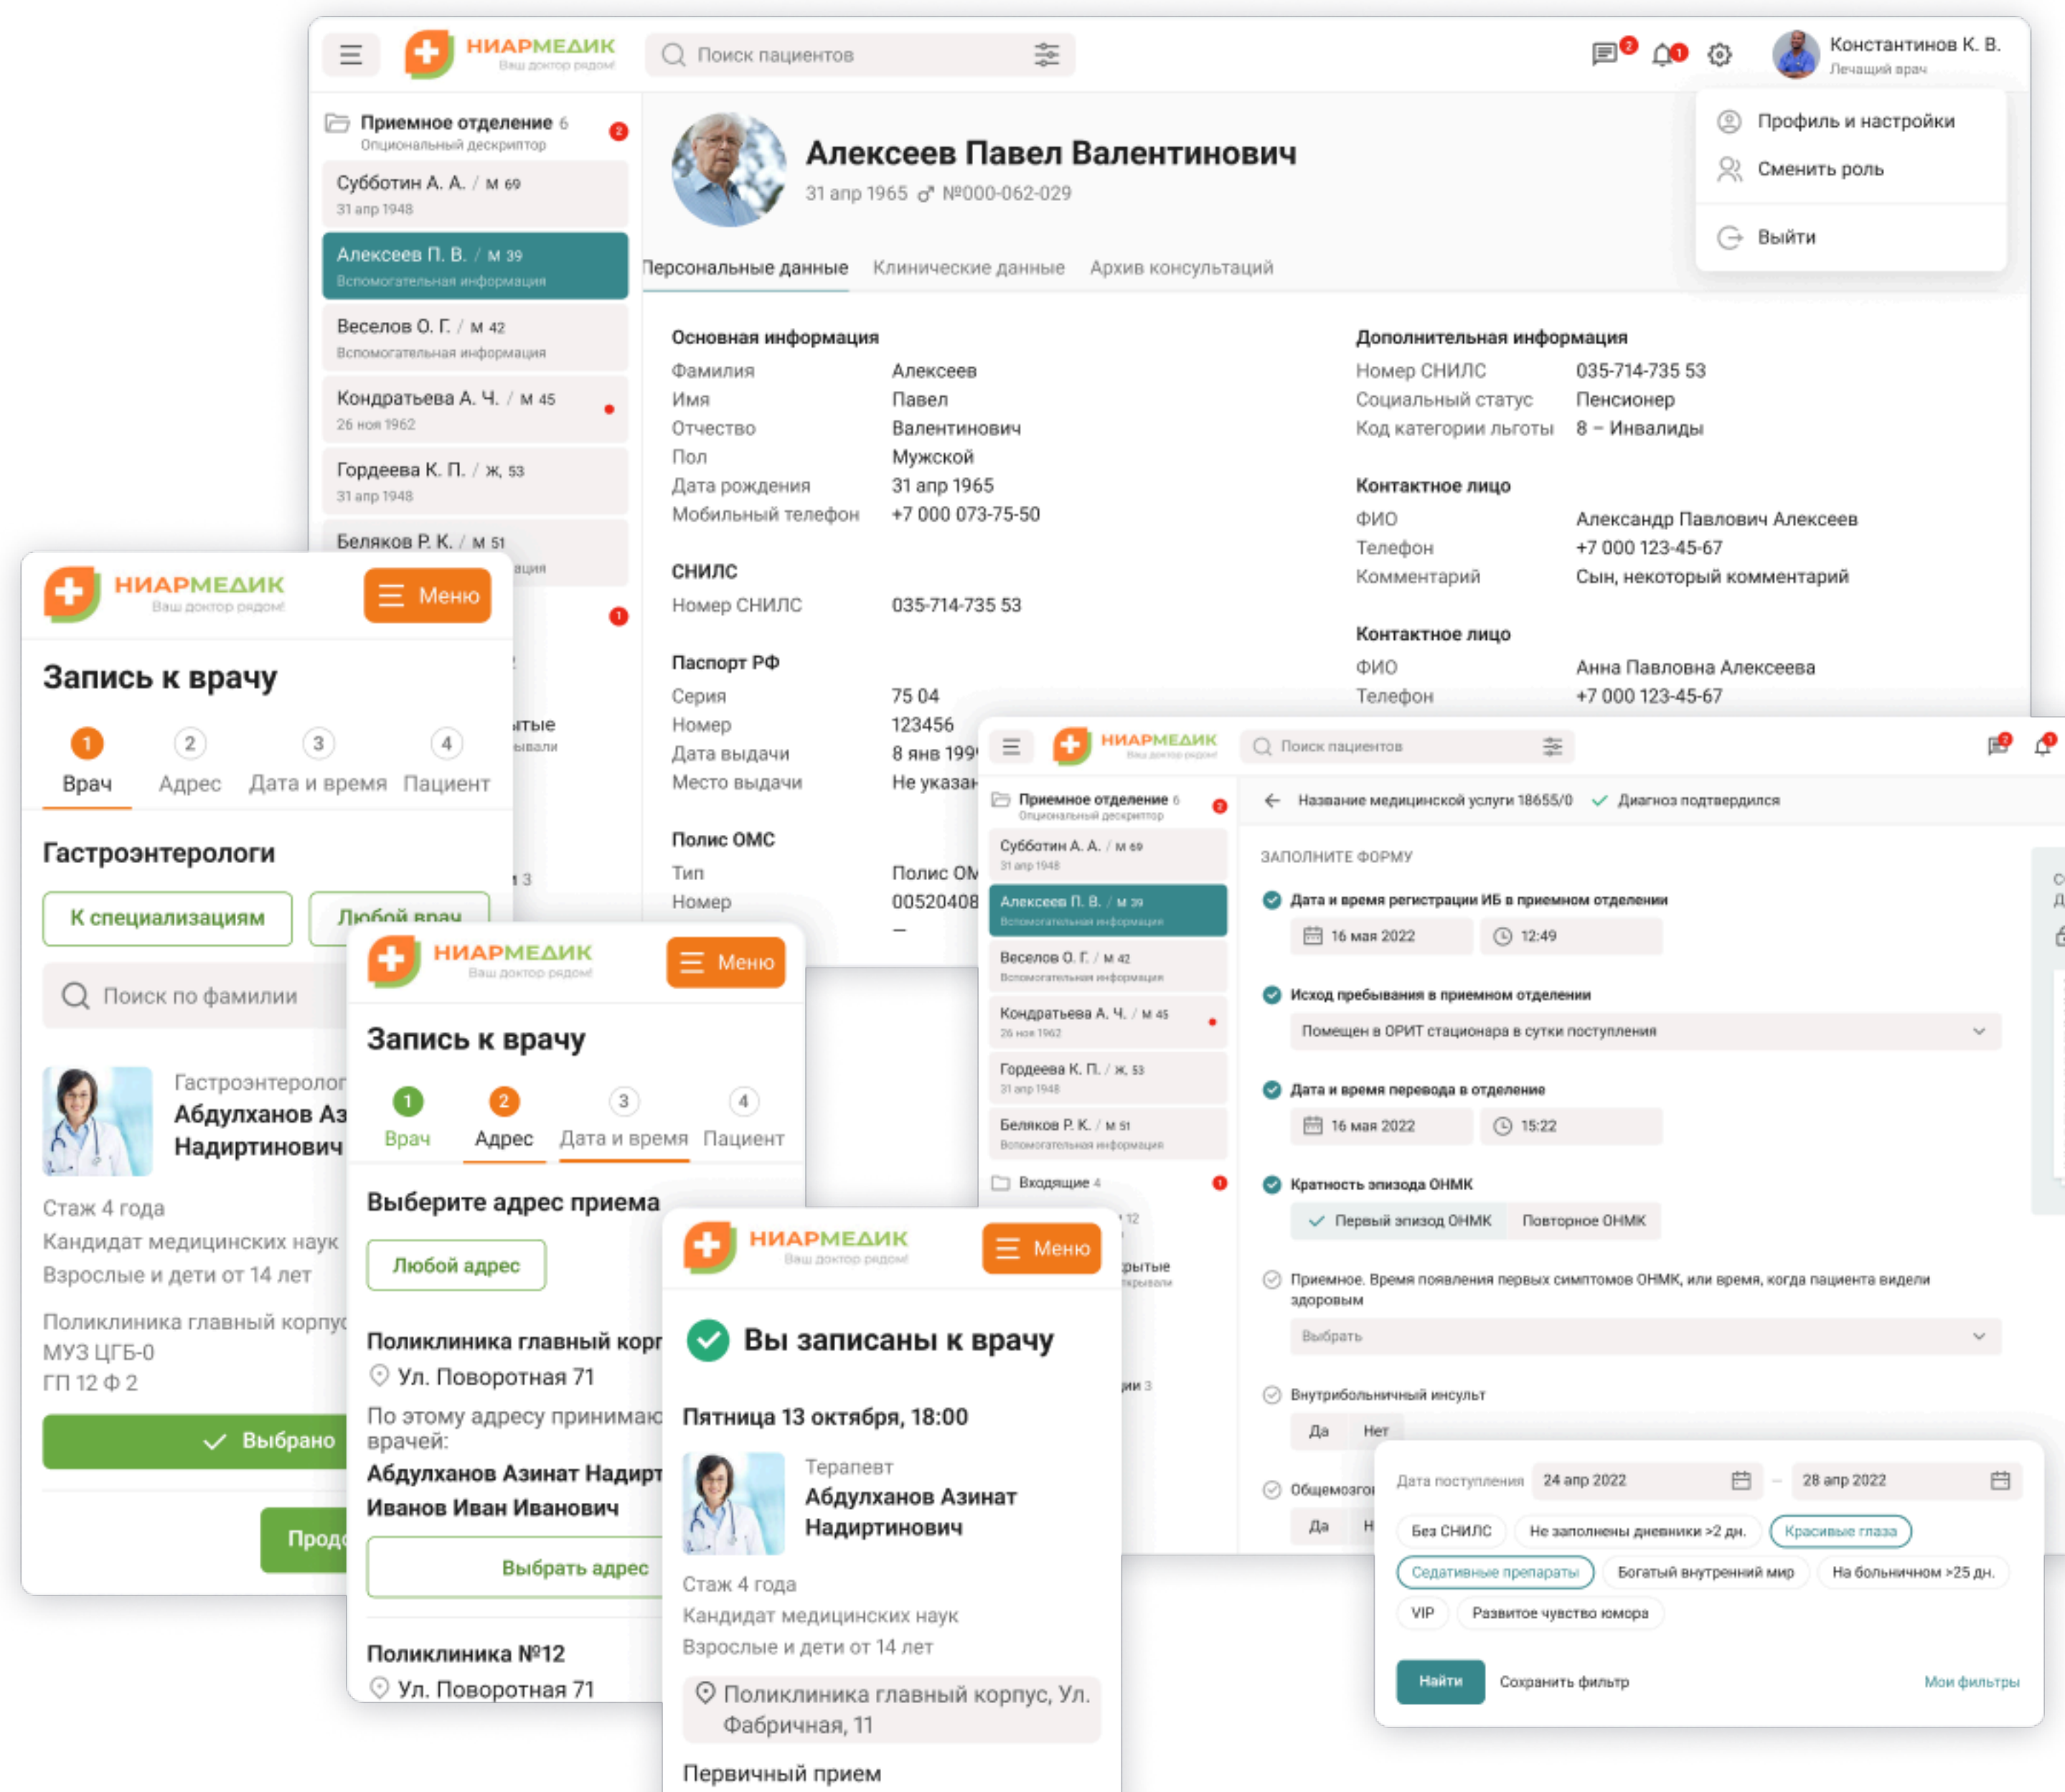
НИАРМЕДИК
Ваш доктор рядом!
Поиск пациентов
2 1
Константинов К. В.
Лечащий врач
Профиль и настройки
Сменить роль
Выйти

Приемное отделение 6
Опциональный дескриптор
Субботин А. А. / м 69
31 апр 1948
Алексеев П. В. / м 39
Вспомогательная информация
Веселов О. Г. / м 42
Вспомогательная информация
Кондратьева А. Ч. / м 45
26 ноя 1962
Гордеева К. П. / ж, 53
31 апр 1948
Беляков Р. К. / м 51

Алексеев Павел Валентинович
31 апр 1965 ♂ №000-062-029
Персональные данные Клинические данные Архив консультаций

Основная информация
Фамилия Алексеев
Имя Павел
Отчество Валентинович
Пол Мужской
Дата рождения 31 апр 1965
Мобильный телефон +7 000 073-75-50

СНИЛС
Номер СНИЛС 035-714-735 53

Паспорт РФ
Серия 75 04
Номер 123456
Дата выдачи 8 янв 199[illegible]
Место выдачи Не указан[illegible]

Полис ОМС
Тип Полис ОМ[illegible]
Номер 00520408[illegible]

Дополнительная информация
Номер СНИЛС 035-714-735 53
Социальный статус Пенсионер
Код категории льготы 8 – Инвалиды

Контактное лицо
ФИО Александр Павлович Алексеев
Телефон +7 000 123-45-67
Комментарий Сын, некоторый комментарий

Контактное лицо
ФИО Анна Павловна Алексеева
Телефон +7 000 123-45-67

НИАРМЕДИК
Ваш доктор рядом!
Меню
Запись к врачу
1 Врач 2 Адрес 3 Дата и время 4 Пациент
Гастроэнтерологи
К специализациям
Любой врач
Поиск по фамилии
Гастроэнтеролог
Абдулханов Аз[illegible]
Надиртинович
Стаж 4 года
Кандидат медицинских наук
Взрослые и дети от 14 лет
Поликлиника главный корпус
МУЗ ЦГБ-0
ГП 12 Ф 2
Выбрано
Прод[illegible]

НИАРМЕДИК
Ваш доктор рядом!
Меню
Запись к врачу
1 Врач 2 Адрес 3 Дата и время 4 Пациент
Выберите адрес приема
Любой адрес
Поликлиника главный корп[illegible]
Ул. Поворотная 71
По этому адресу принимаю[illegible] врачей:
Абдулханов Азинат Надирт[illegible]
Иванов Иван Иванович
Выбрать адрес
Поликлиника №12
Ул. Поворотная 71

НИАРМЕДИК
Ваш доктор рядом!
Меню
Вы записаны к врачу
Пятница 13 октября, 18:00
Терапевт
Абдулханов Азинат Надиртинович
Стаж 4 года
Кандидат медицинских наук
Взрослые и дети от 14 лет
Поликлиника главный корпус, Ул. Фабричная, 11
Первичный прием

НИАРМЕДИК
Поиск пациентов
Приемное отделение 6
Субботин А. А. / м 69
Алексеев П. В. / м 39
Веселов О. Г. / м 42
Кондратьева А. Ч. / м 45
Гордеева К. П. / ж, 53
Беляков Р. К. / м 51
Входящие 4
Название медицинской услуги 18655/0 Диагноз подтвердился
ЗАПОЛНИТЕ ФОРМУ
Дата и время регистрации ИБ в приемном отделении
16 мая 2022 12:49
Исход пребывания в приемном отделении
Помещен в ОРИТ стационара в сутки поступления
Дата и время перевода в отделение
16 мая 2022 15:22
Кратность эпизода ОНМК
Первый эпизод ОНМК Повторное ОНМК
Приемное. Время появления первых симптомов ОНМК, или время, когда пациента видели здоровым
Выбрать
Внутрибольничный инсульт
Да Нет
Общемозго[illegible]
Да

Дата поступления 24 апр 2022 – 28 апр 2022
Без СНИЛС Не заполнены дневники >2 дн. Красивые глаза
Седативные препараты Богатый внутренний мир На больничном >25 дн.
VIP Развитое чувство юмора
Найти Сохранить фильтр Мои фильтры